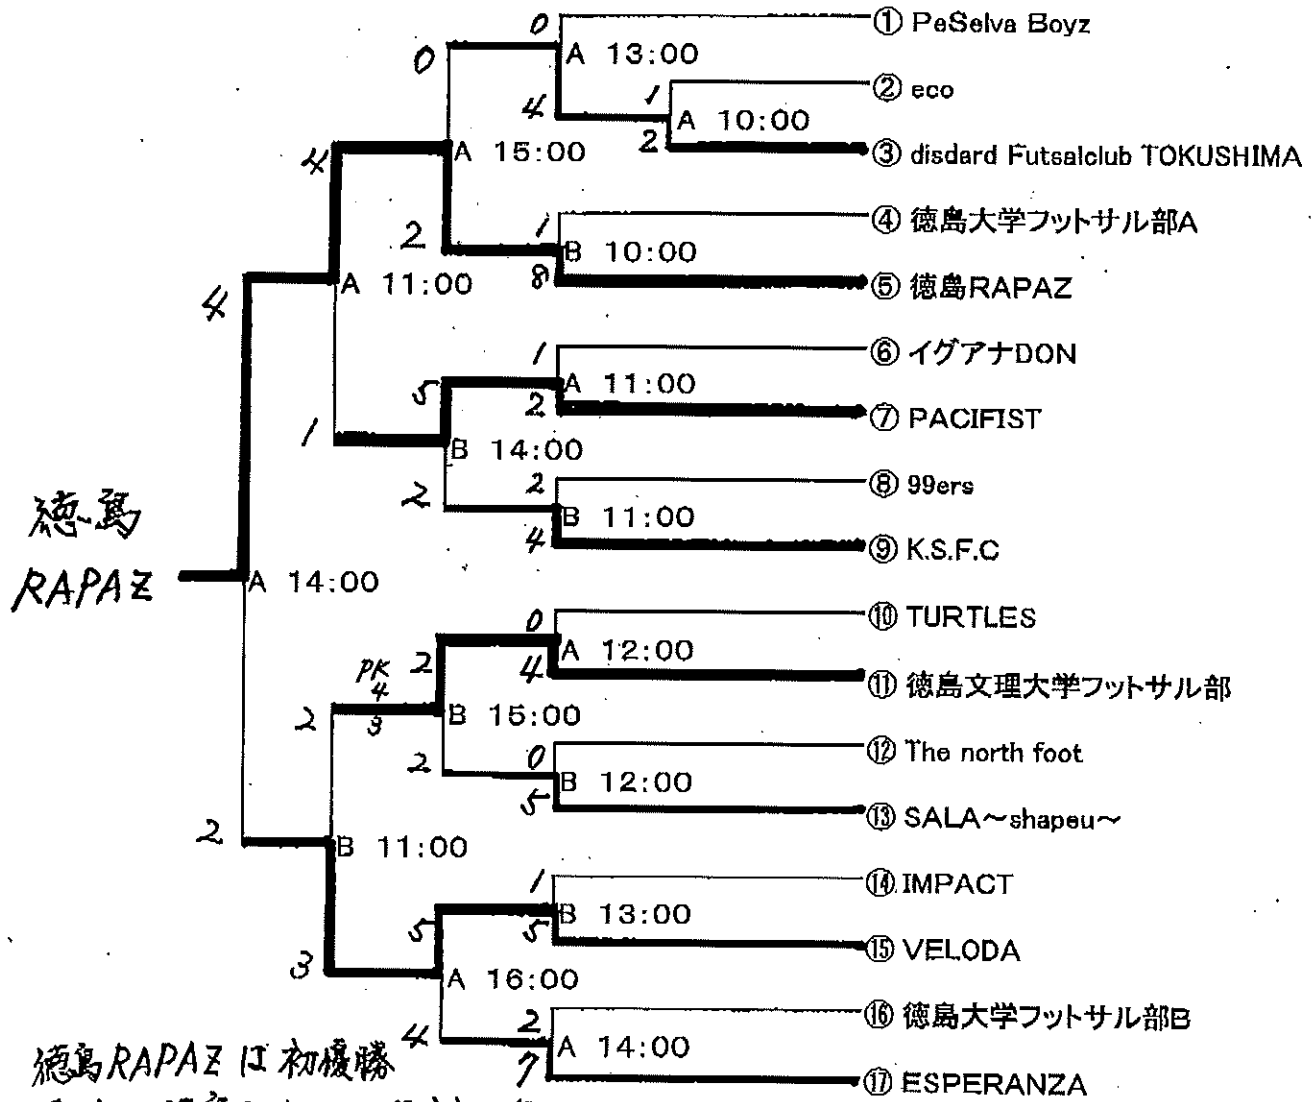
① PeSelva Boyz
② eco
③ disdard Futsalclub TOKUSHIMA
④ 徳島大学フットサル部A
⑤ 徳島RAPAZ
⑥ イグアナDON
⑦ PACIFIST
⑧ 99ers
⑨ K.S.F.C
⑩ TURTLES
⑪ 徳島文理大学フットサル部
⑫ The north foot
⑬ SALA～shapeu～
⑭ IMPACT
⑮ VELODA
⑯ 徳島大学フットサル部B
⑰ ESPERANZA

0
A 13:00
4
1
A 10:00
2
0
4
A 15:00
2
1
B 10:00
8
4
A 11:00
1
A 11:00
2
5
1
B 14:00
2
2
B 11:00
4
徳島
RAPAZ
A 14:00
0
A 12:00
4
PK 4 3
2
2
B 15:00
2
0
B 12:00
5
2
B 11:00
1
B 13:00
5
5
3
A 16:00
4
2
A 14:00
7

徳島RAPAZ は 初優勝
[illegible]